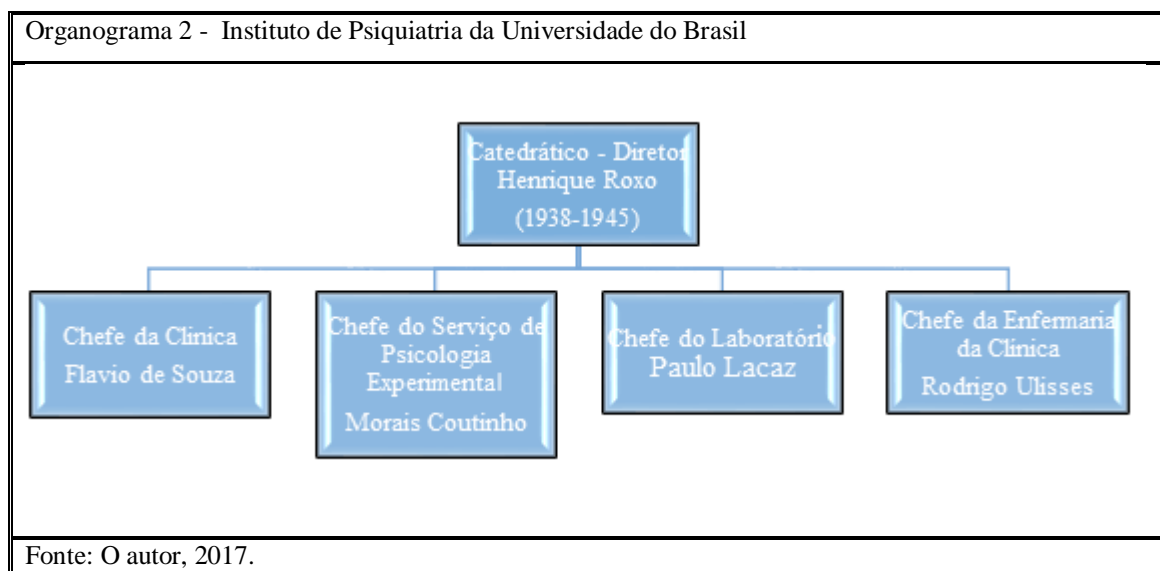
Organograma 2 - Instituto de Psiquiatria da Universidade do Brasil

Catedrático - Diretor
Henrique Roxo
(1938-1945)

Chefe da Clinica
Flavio de Souza

Chefe do Serviço de Psicologia Experimental
Morais Coutinho

Chefe do Laboratório
Paulo Lacaz

Chefe da Enfermaria da Clinica
Rodrigo Ulisses

Fonte: O autor, 2017.